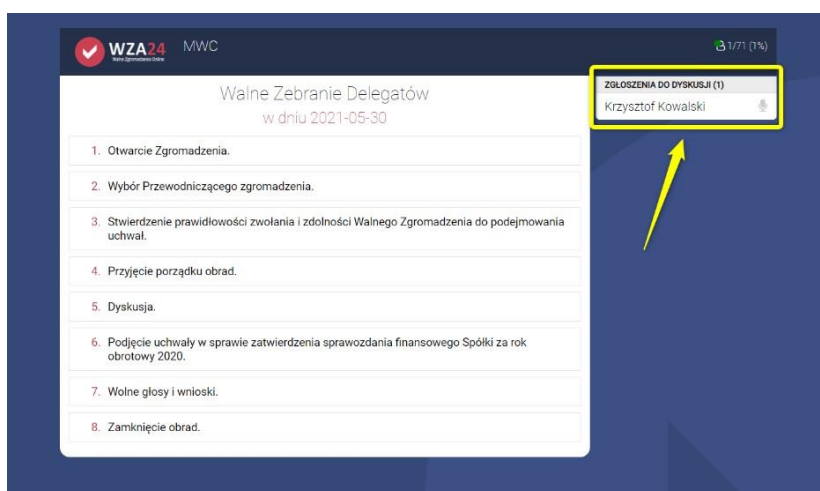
WZA24
Walne Zgromadzenia Online
MWC

1/71 (1%)

ZGŁOSZENIA DO DYSKUSJI (1)
Krzysztof Kowalski

Walne Zebranie Delegatów
w dniu 2021-05-30

1. Otwarcie Zgromadzenia.

2. Wybór Przewodniczącego zgromadzenia.

3. Stwierdzenie prawidłowości zwołania i zdolności Walnego Zgromadzenia do podejmowania uchwał.

4. Przyjęcie porządku obrad.

5. Dyskusja.

6. Podjęcie uchwały w sprawie zatwierdzenia sprawozdania finansowego Spółki za rok obrotowy 2020.

7. Wolne głosy i wnioski.

8. Zamknięcie obrad.